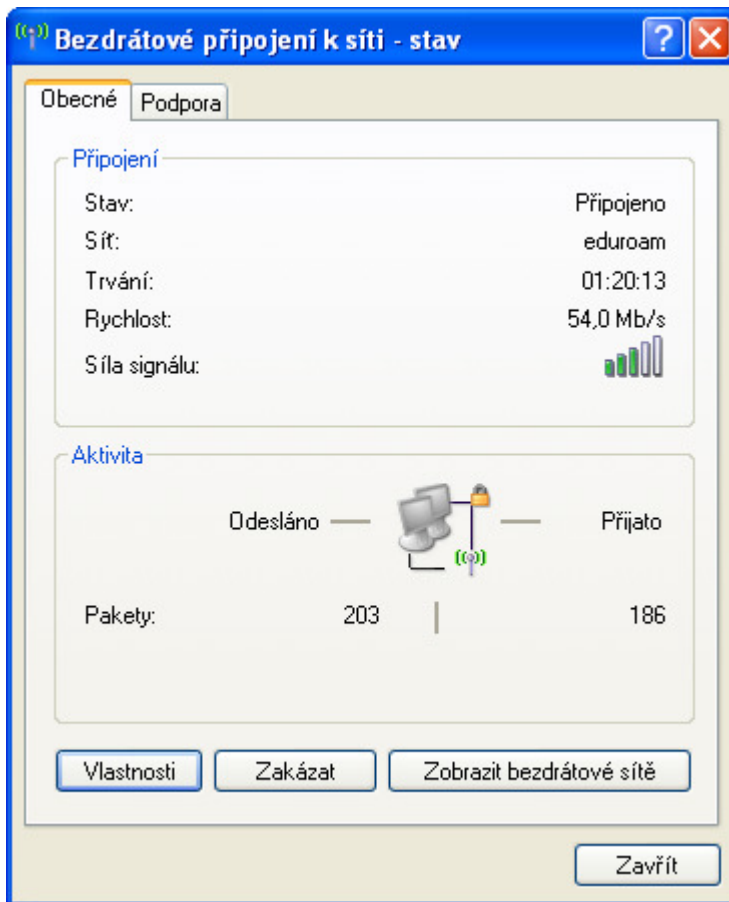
Bezdrátové připojení k síti - stav

Obecné | Podpora

Připojení

| | |
|---|---|
| Stav: | Připojeno |
| Síť: | eduroam |
| Trvání: | 01:20:13 |
| Rychlost: | 54,0 Mb/s |
| Síla signálu: | |

Aktivita

Odesláno — — Přijato

| | | |
|---|---|---|
| Pakety: | 203 | 186 |

Vlastnosti | Zakázat | Zobrazit bezdrátové sítě

Zavřít